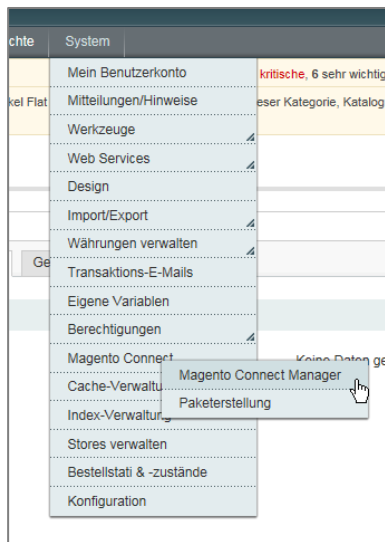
chte System

kritische, 6 sehr wichtig

kel Flat

eser Kategorie, Katalog

Ge

Keine Daten ge

Mein Benutzerkonto
Mitteilungen/Hinweise
Werkzeuge
Web Services
Design
Import/Export
Währungen verwalten
Transaktions-E-Mails
Eigene Variablen
Berechtigungen
Magento Connect
Cache-Verwaltu
Index-Verwaltung
Stores verwalten
Bestellstati & -zustände
Konfiguration

Magento Connect Manager
Paketerstellung